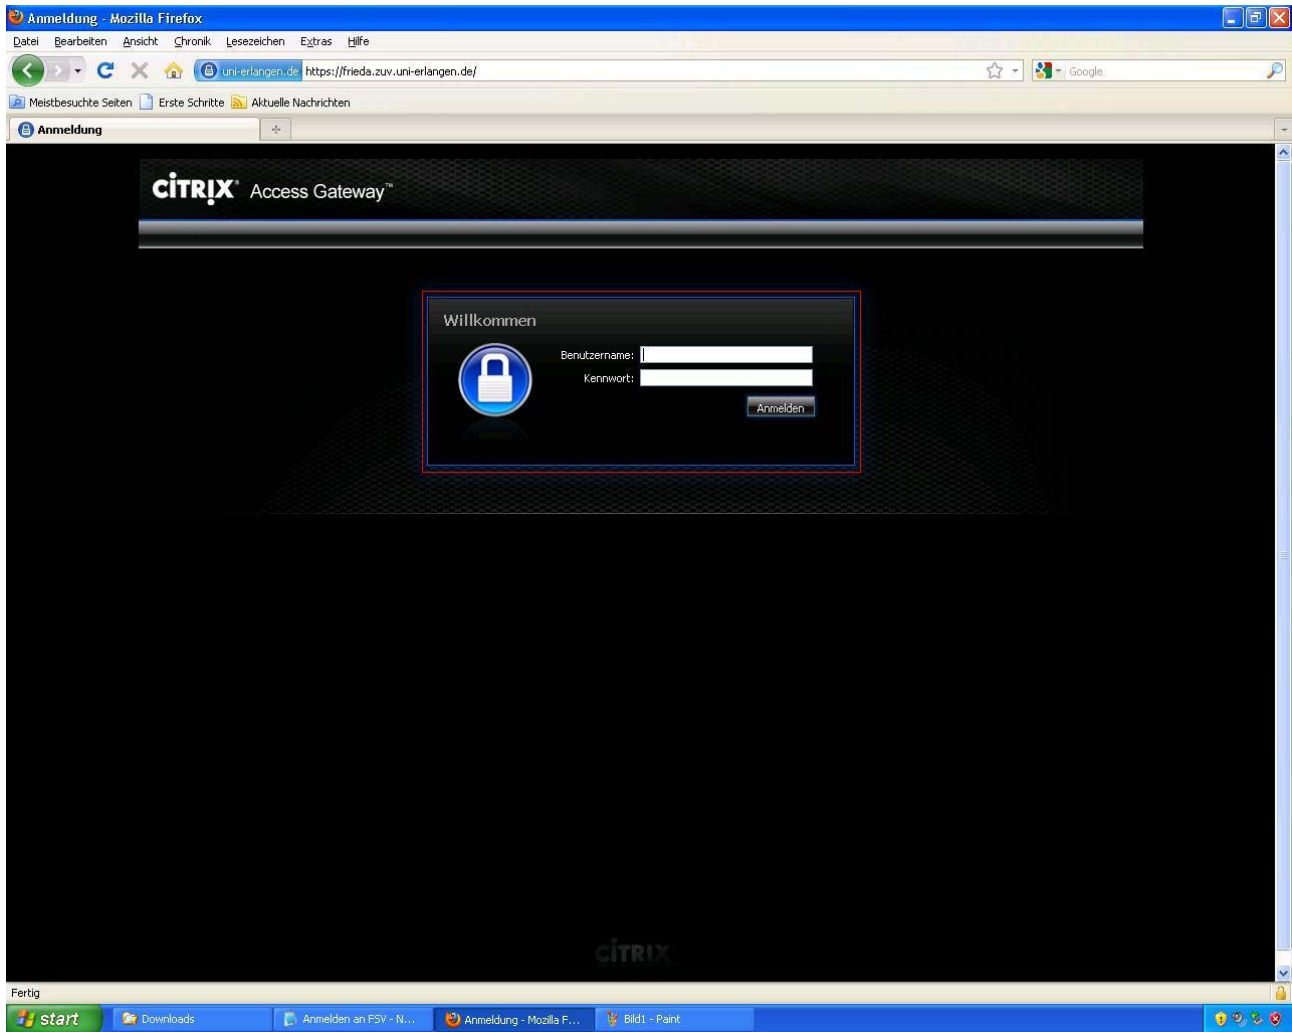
Anmeldung - Mozilla Firefox

Datei Bearbeiten Ansicht Chronik Lesezeichen Extras Hilfe

uni-erlangen.de https://frieda.zuv.uni-erlangen.de/

Google

Meistbesuchte Seiten Erste Schritte Aktuelle Nachrichten

Anmeldung

CiTRIX® Access Gateway™

Willkommen

Benutzername:

Kennwort:

Anmelden

CiTRIX

Fertig

start Downloads Anmelden an FSV - N... Anmeldung - Mozilla F... Bild1 - Paint